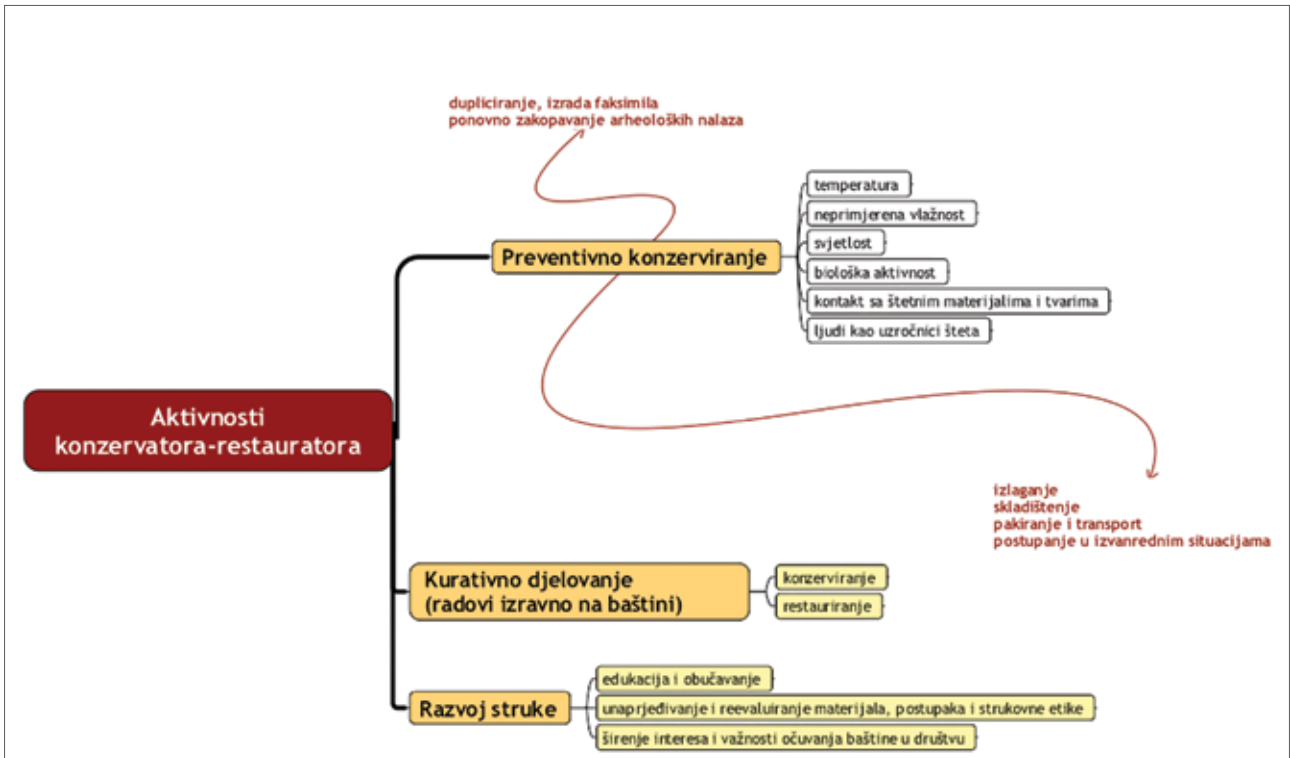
dupliciranje, izrada faksimila
ponovno zakopavanje arheoloških nalaza

Preventivno konzerviranje

temperatura

neprimjerena vlažnost

svjetlost

biološka aktivnost

kontakt sa štetnim materijalima i tvarima

ljudi kao uzročnici šteta

Aktivnosti konzervatora-restauratora

izlaganje
skladištenje
pakiranje i transport
postupanje u izvanrednim situacijama

Kurativno djelovanje (radovi izravno na baštini)

konzerviranje

restauriranje

Razvoj struke

edukacija i obučavanje

unaprjeđivanje i reevaluiranje materijala, postupaka i strukovne etike

širenje interesa i važnosti očuvanja baštine u društvu